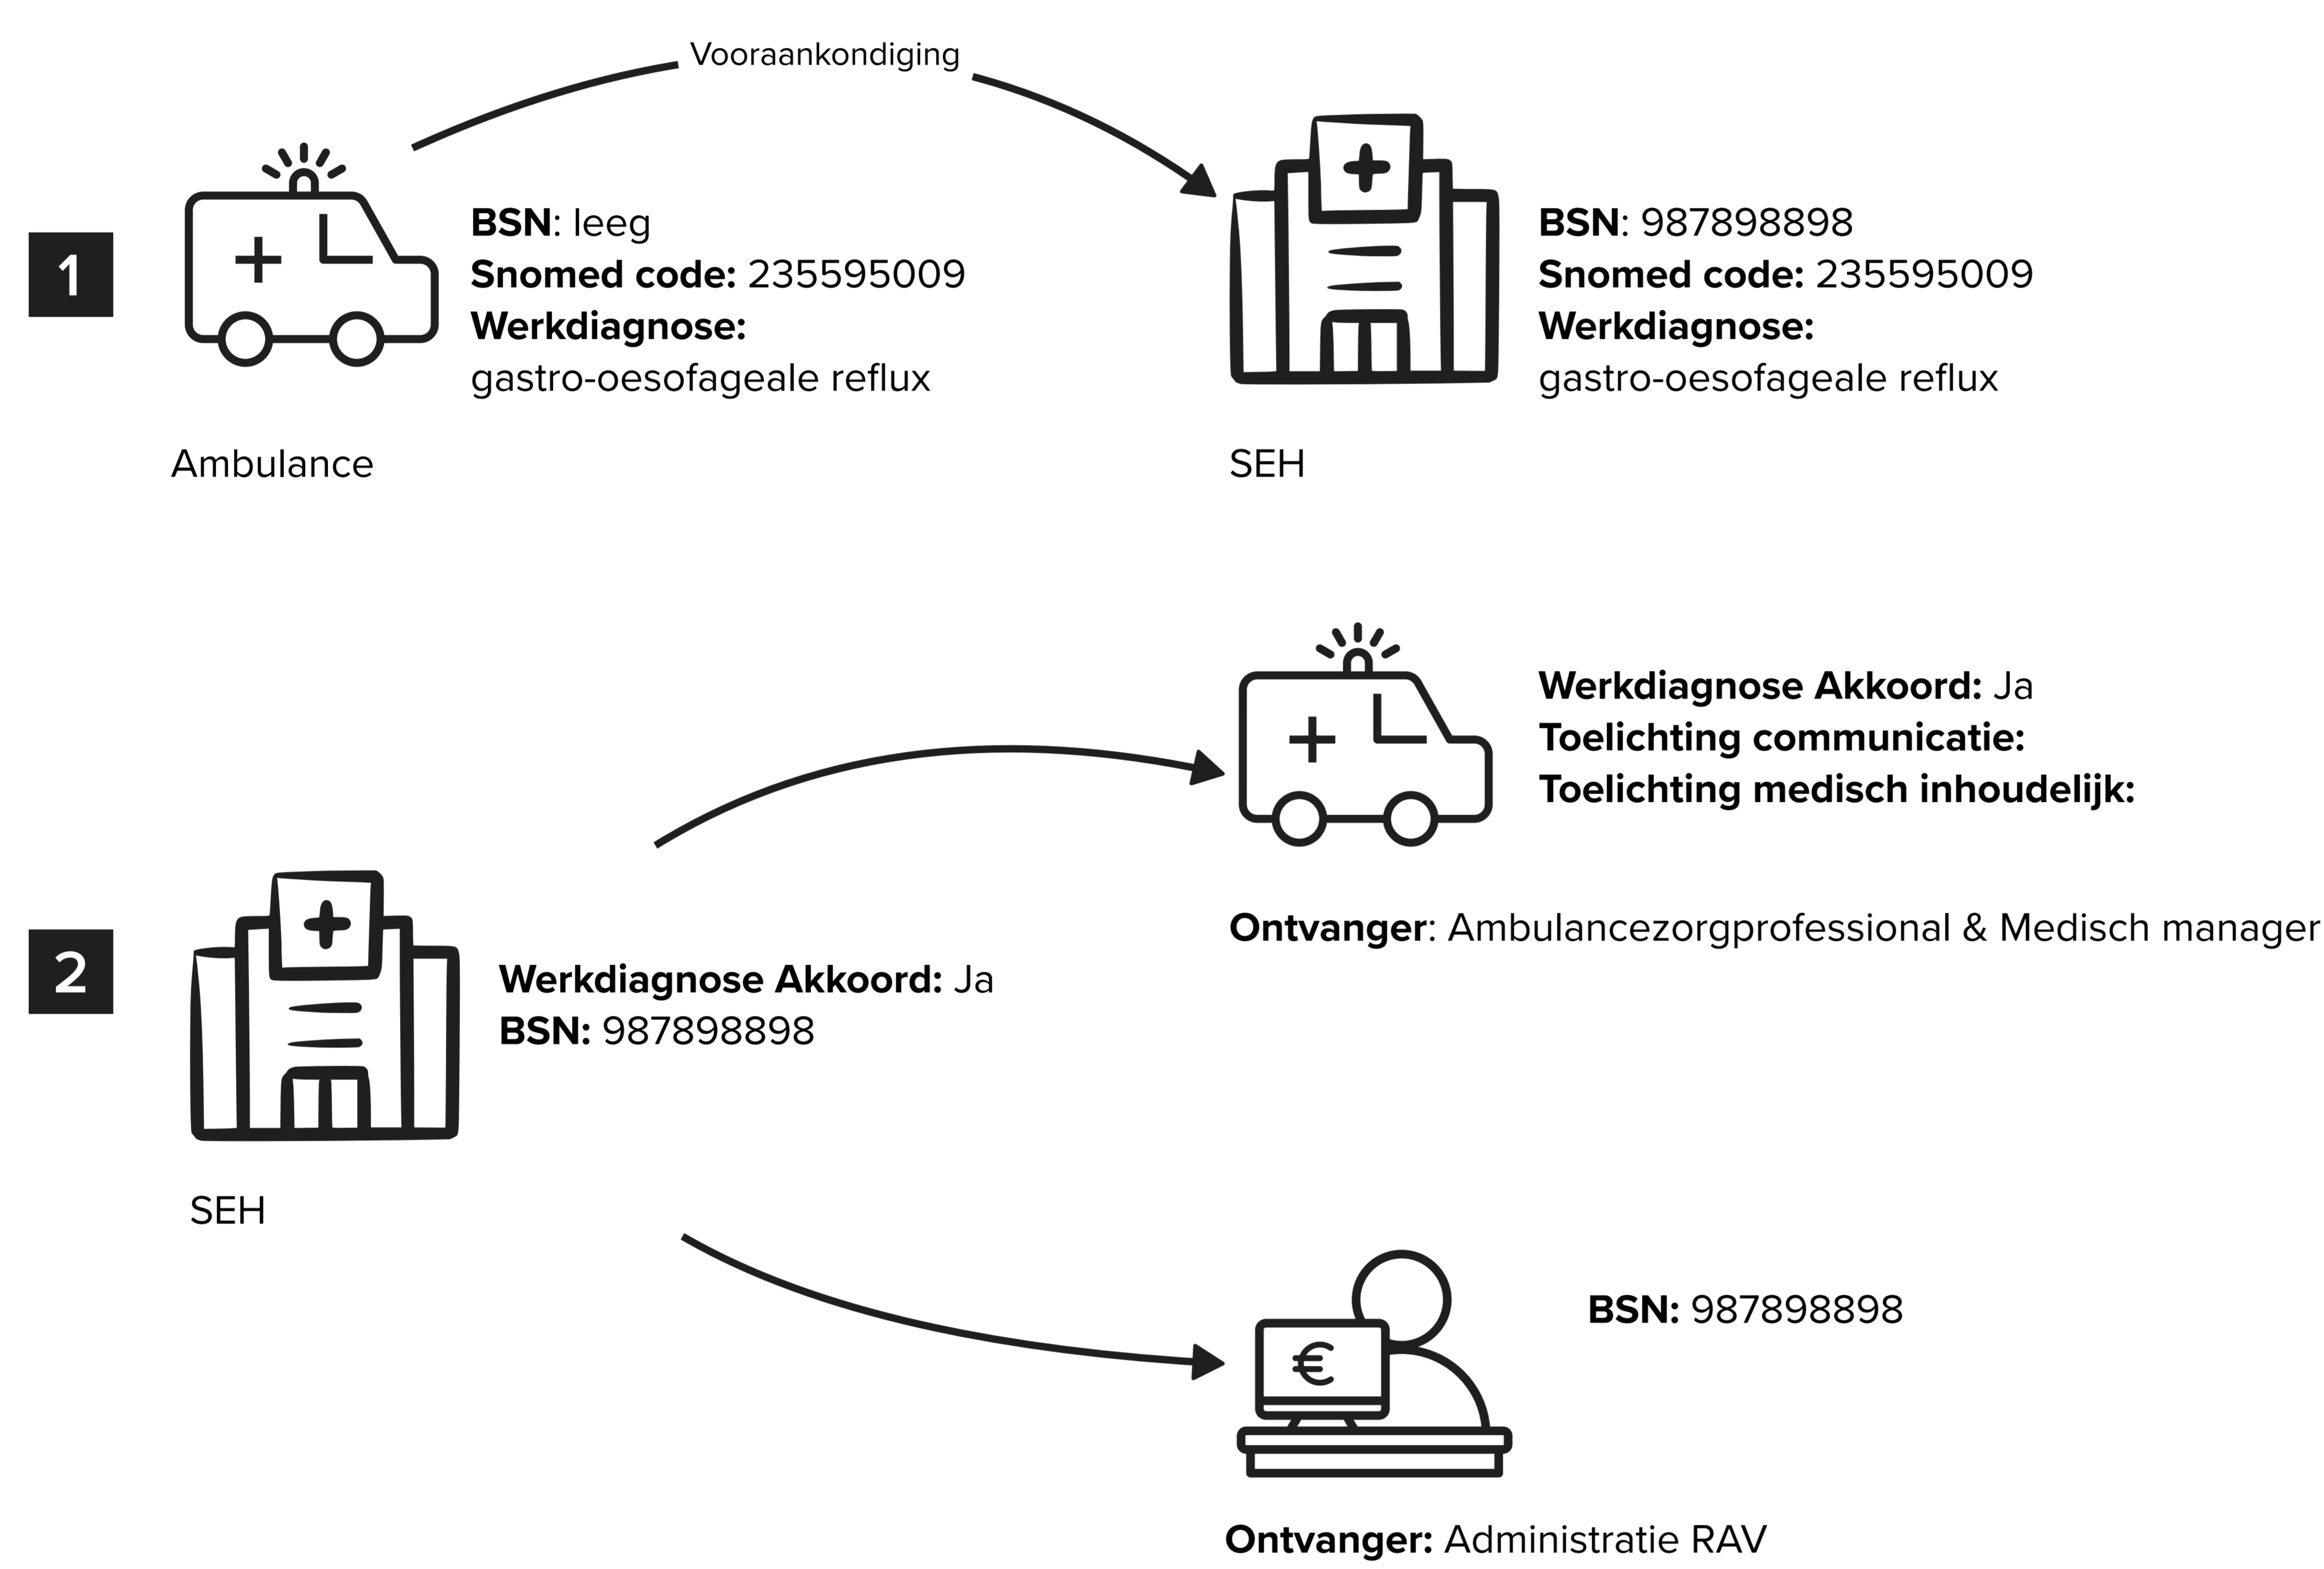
Vooraankondiging

1

**BSN**: leeg
**Snomed code:** 235595009
**Werkdiagnose:**
gastro-oesofageale reflux

Ambulance

**BSN**: 987898898
**Snomed code:** 235595009
**Werkdiagnose:**
gastro-oesofageale reflux

SEH

**Werkdiagnose Akkoord:** Ja
**Toelichting communicatie:**
**Toelichting medisch inhoudelijk:**

**Ontvanger**: Ambulancezorgprofessional & Medisch manager

2

**Werkdiagnose Akkoord:** Ja
**BSN:** 987898898

SEH

€

**BSN:** 987898898

**Ontvanger:** Administratie RAV